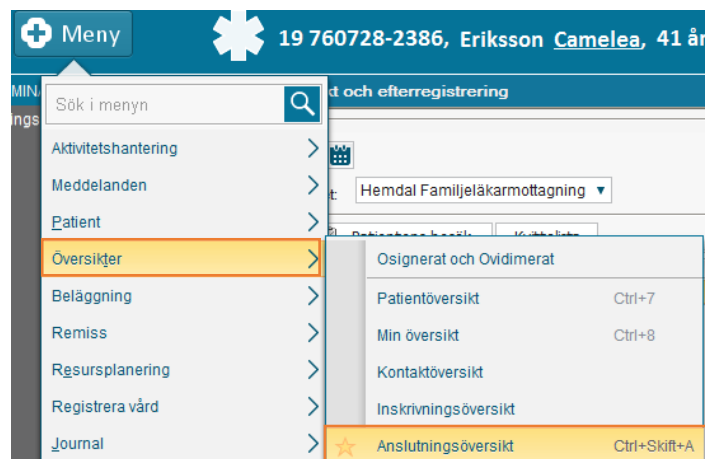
Meny

19 760728-2386, Eriksson Camelea, 41 år

MIN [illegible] kt och efterregistrering

ings

Sök i menyn

Aktivitetshantering

Meddelanden

Patient

Översikter

Beläggning

Remiss

Resursplanering

Registrera vård

Journal

t: Hemdal Familjeläkarmottagning

Osignerat och Ovidimerat

Patientöversikt Ctrl+7

Min översikt Ctrl+8

Kontaktöversikt

Inskrivningsöversikt

Anslutningsöversikt Ctrl+Skift+A